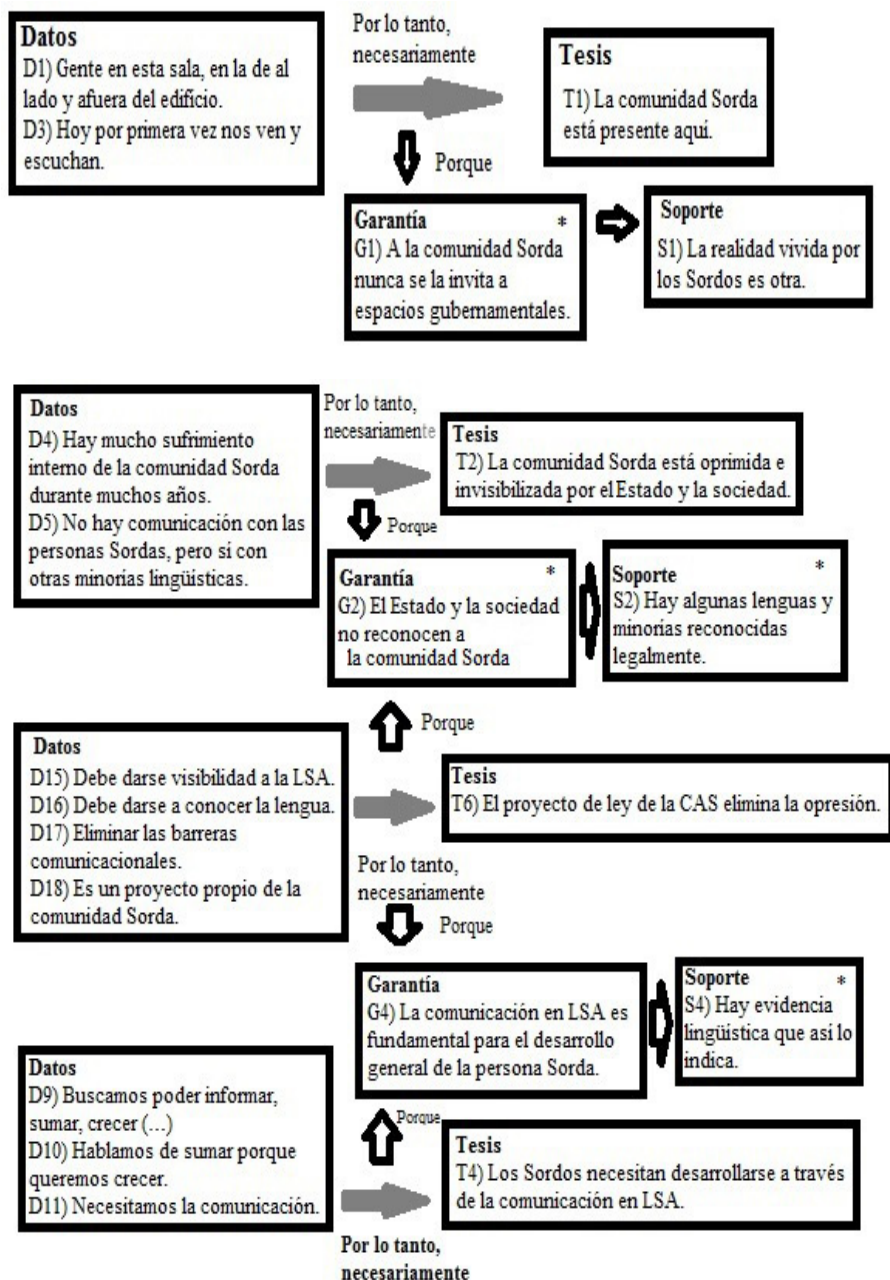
**Datos**
D1) Gente en esta sala, en la de al lado y afuera del edificio.
D3) Hoy por primera vez nos ven y escuchan.

Por lo tanto, necesariamente

**Tesis**
T1) La comunidad Sorda está presente aquí.

Porque

**Garantía** *
G1) A la comunidad Sorda nunca se la invita a espacios gubernamentales.

**Soporte**
S1) La realidad vivida por los Sordos es otra.

**Datos**
D4) Hay mucho sufrimiento interno de la comunidad Sorda durante muchos años.
D5) No hay comunicación con las personas Sordas, pero sí con otras minorias lingüísticas.

Por lo tanto, necesariamente

**Tesis**
T2) La comunidad Sorda está oprimida e invisibilizada por el Estado y la sociedad.

Porque

**Garantía** *
G2) El Estado y la sociedad no reconocen a la comunidad Sorda

**Soporte** *
S2) Hay algunas lenguas y minorias reconocidas legalmente.

Porque

**Datos**
D15) Debe darse visibilidad a la LSA.
D16) Debe darse a conocer la lengua.
D17) Eliminar las barreras comunicacionales.
D18) Es un proyecto propio de la comunidad Sorda.

**Tesis**
T6) El proyecto de ley de la CAS elimina la opresión.

Por lo tanto, necesariamente

Porque

**Garantía**
G4) La comunicación en LSA es fundamental para el desarrollo general de la persona Sorda.

**Soporte** *
S4) Hay evidencia lingüística que así lo indica.

Porque

**Datos**
D9) Buscamos poder informar, sumar, crecer (...)
D10) Hablamos de sumar porque queremos crecer.
D11) Necesitamos la comunicación.

**Tesis**
T4) Los Sordos necesitan desarrollarse a través de la comunicación en LSA.

**Por lo tanto, necesariamente**